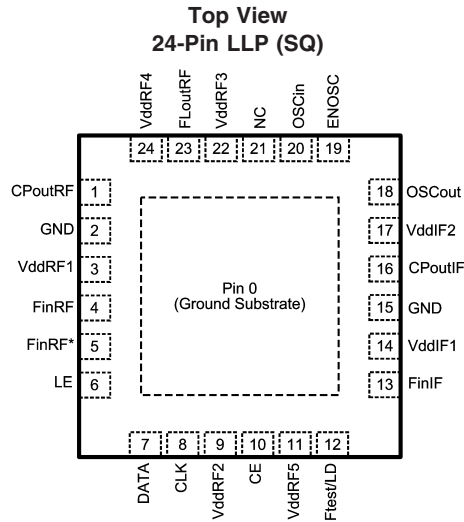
Top View
24-Pin LLP (SQ)

VddRF4 24
FLoutRF 23
VddRF3 22
NC 21
OSCin 20
ENOSC 19

CPoutRF 1
GND 2
VddRF1 3
FinRF 4
FinRF* 5
LE 6

Pin 0
(Ground Substrate)

18 OSCout
17 VddIF2
16 CPoutIF
15 GND
14 VddIF1
13 FinIF

7 DATA
8 CLK
9 VddRF2
10 CE
11 VddRF5
12 Ftest/LD